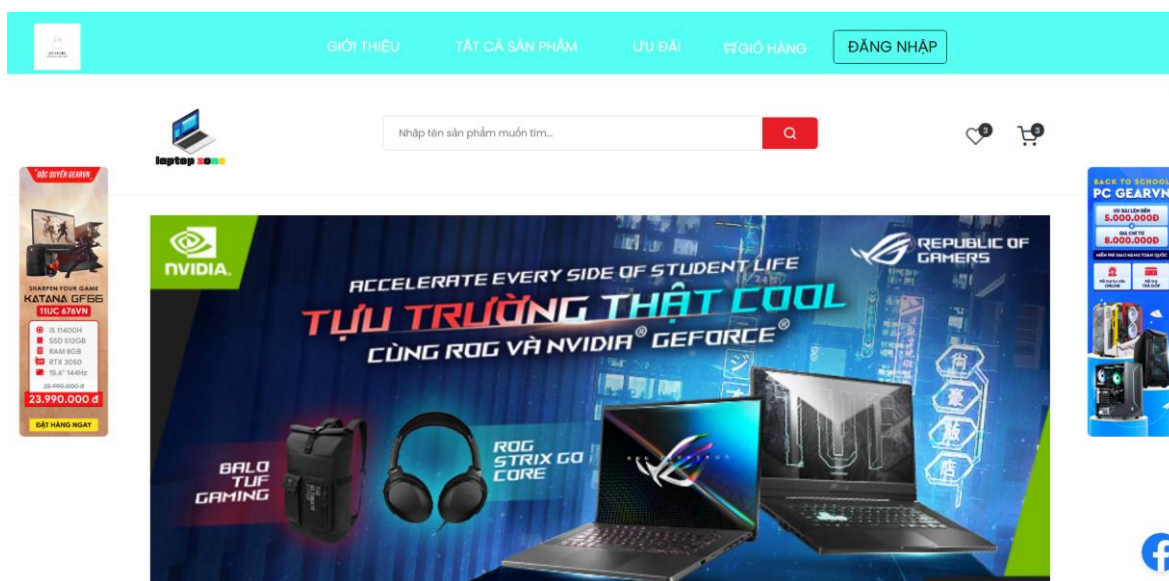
GIỚI THIỆU TẤT CẢ SẢN PHẨM ƯU ĐÃI GIỎ HÀNG ĐĂNG NHẬP

laptop zone

Nhập tên sản phẩm muốn tìm...

0 0

ĐỘC QUYỀN GEARVN
SHARPEN YOUR GAME
KATANA GF66
11UC 676VN
i5 11400H
SSD 512GB
RAM 8GB
RTX 3050
15.6" 144Hz
25.990.000 đ
23.990.000 đ
ĐẶT HÀNG NGAY

NVIDIA.
REPUBLIC OF GAMERS
ACCELERATE EVERY SIDE OF STUDENT LIFE
TỰU TRƯỜNG THẬT COOL
CÙNG ROG VÀ NVIDIA® GEFORCE®
BALO TUF GAMING
ROG STRIX GO CORE

BACK TO SCHOOL
PC GEARVN
5.000.000Đ
8.000.000Đ